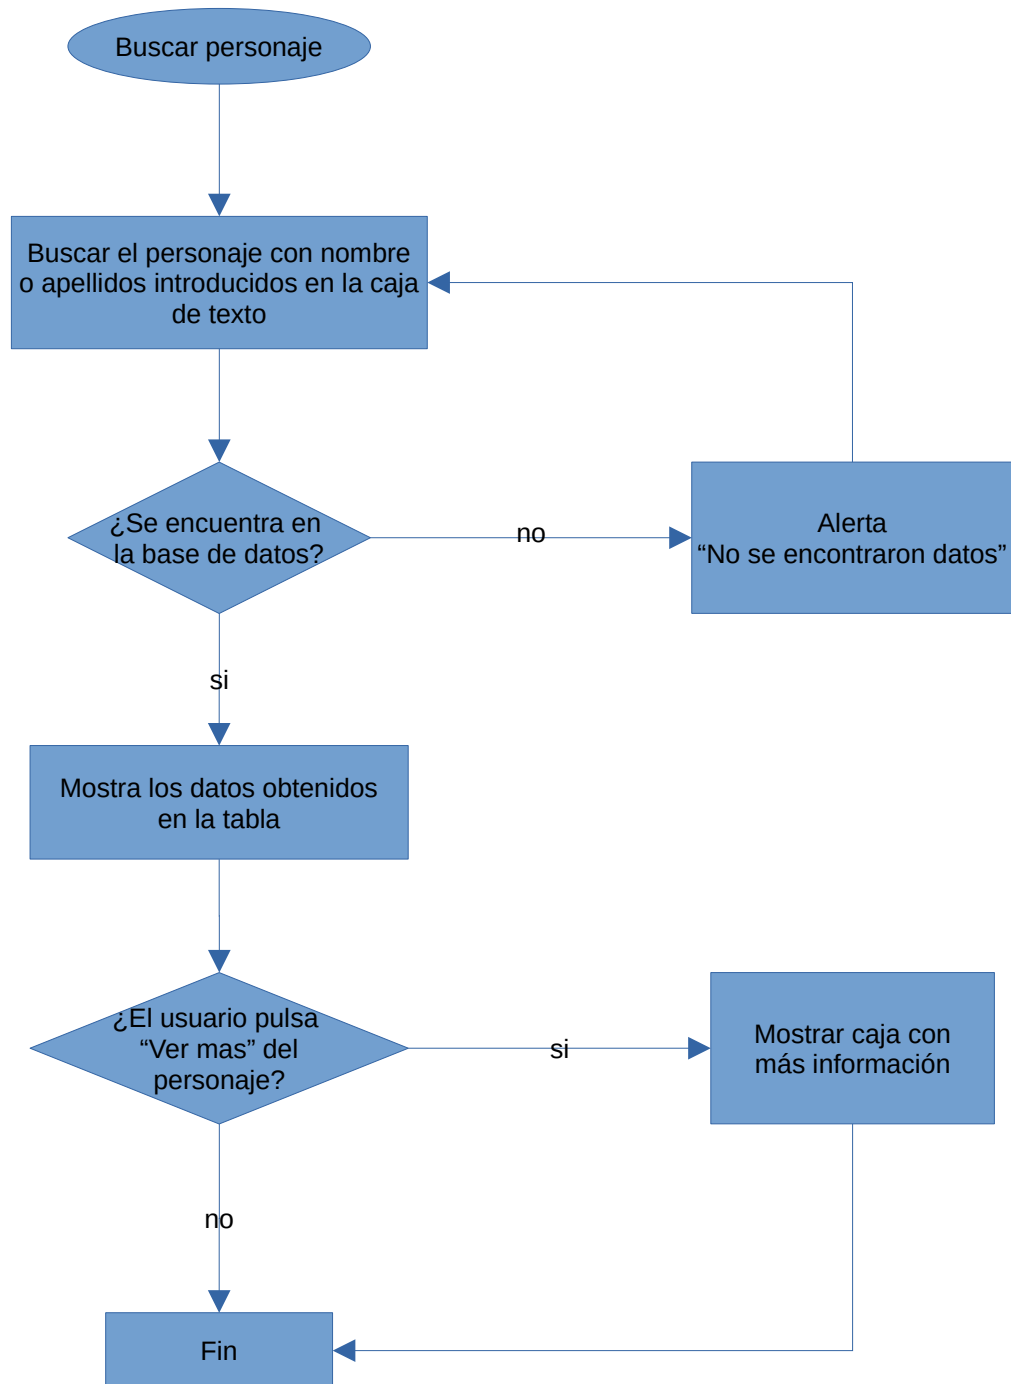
Buscar personaje

Buscar el personaje con nombre o apellidos introducidos en la caja de texto

¿Se encuentra en la base de datos?

no

Alerta
“No se encontraron datos”

si

Mostra los datos obtenidos en la tabla

¿El usuario pulsa “Ver mas” del personaje?

si

Mostrar caja con más información

no

Fin